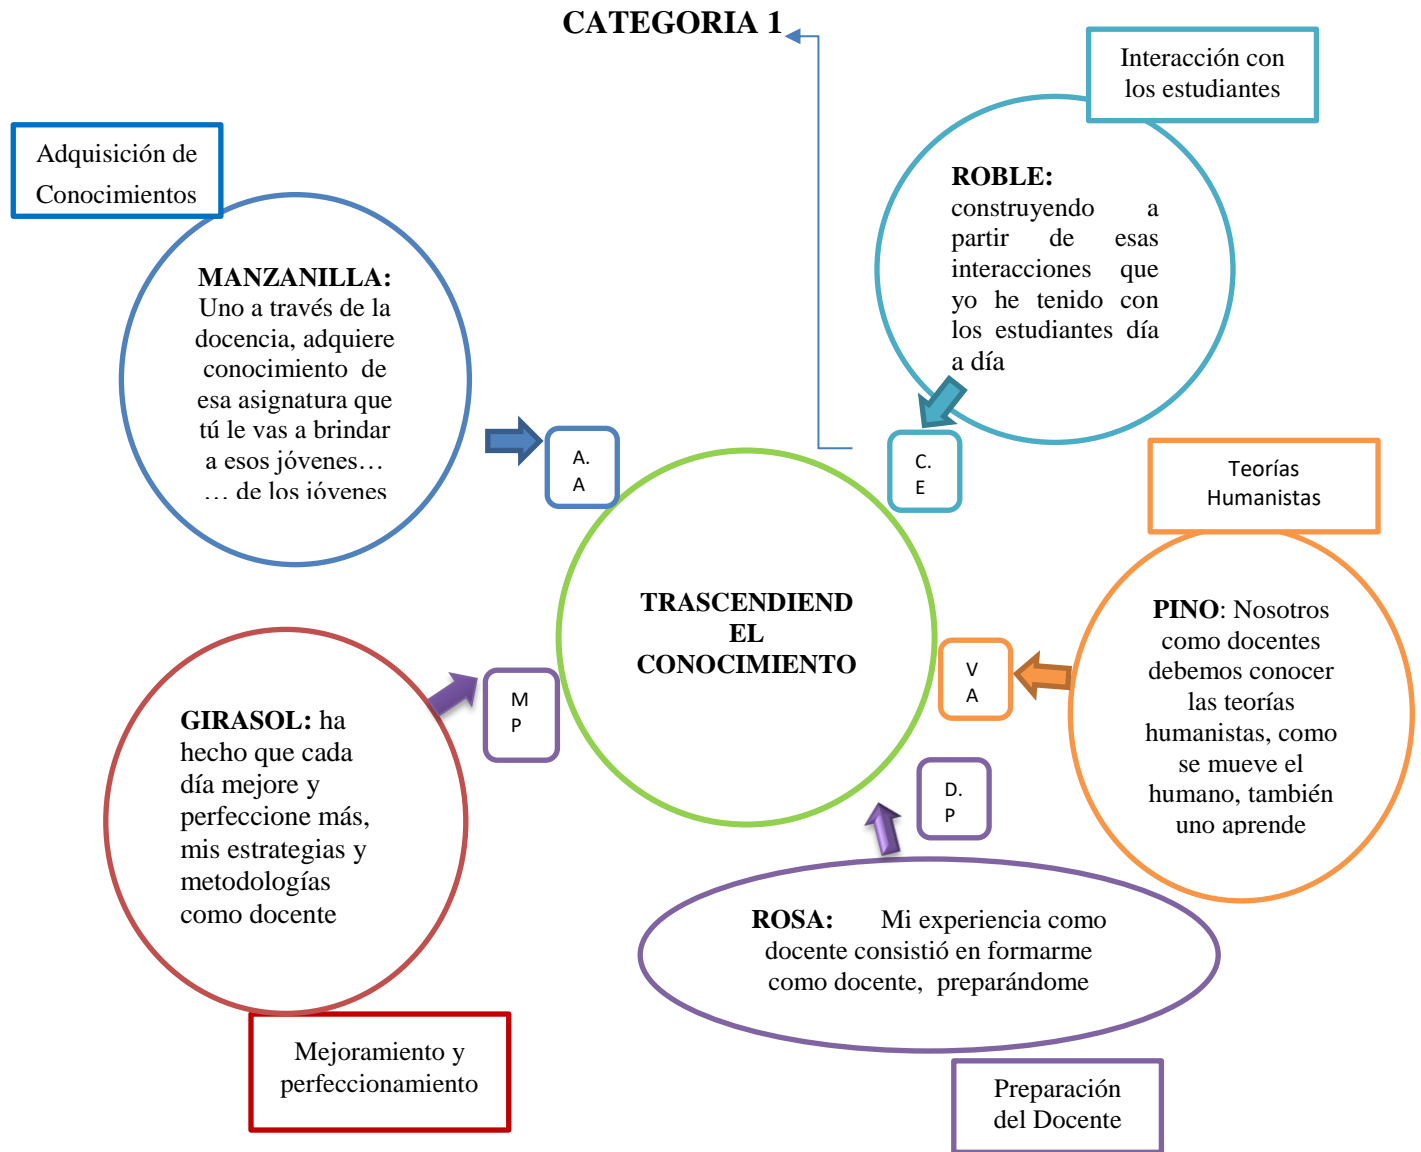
CATEGORIA 1

Interacción con los estudiantes

Adquisición de Conocimientos

ROBLE: construyendo a partir de esas interacciones que yo he tenido con los estudiantes día a día

MANZANILLA: Uno a través de la docencia, adquiere conocimiento de esa asignatura que tú le vas a brindar a esos jóvenes… … de los jóvenes

A. A

C. E

Teorías Humanistas

TRASCENDIEND EL CONOCIMIENTO

PINO: Nosotros como docentes debemos conocer las teorías humanistas, como se mueve el humano, también uno aprende

V A

M P

GIRASOL: ha hecho que cada día mejore y perfeccione más, mis estrategias y metodologías como docente

D. P

ROSA: Mi experiencia como docente consistió en formarme como docente, preparándome

Mejoramiento y perfeccionamiento

Preparación del Docente